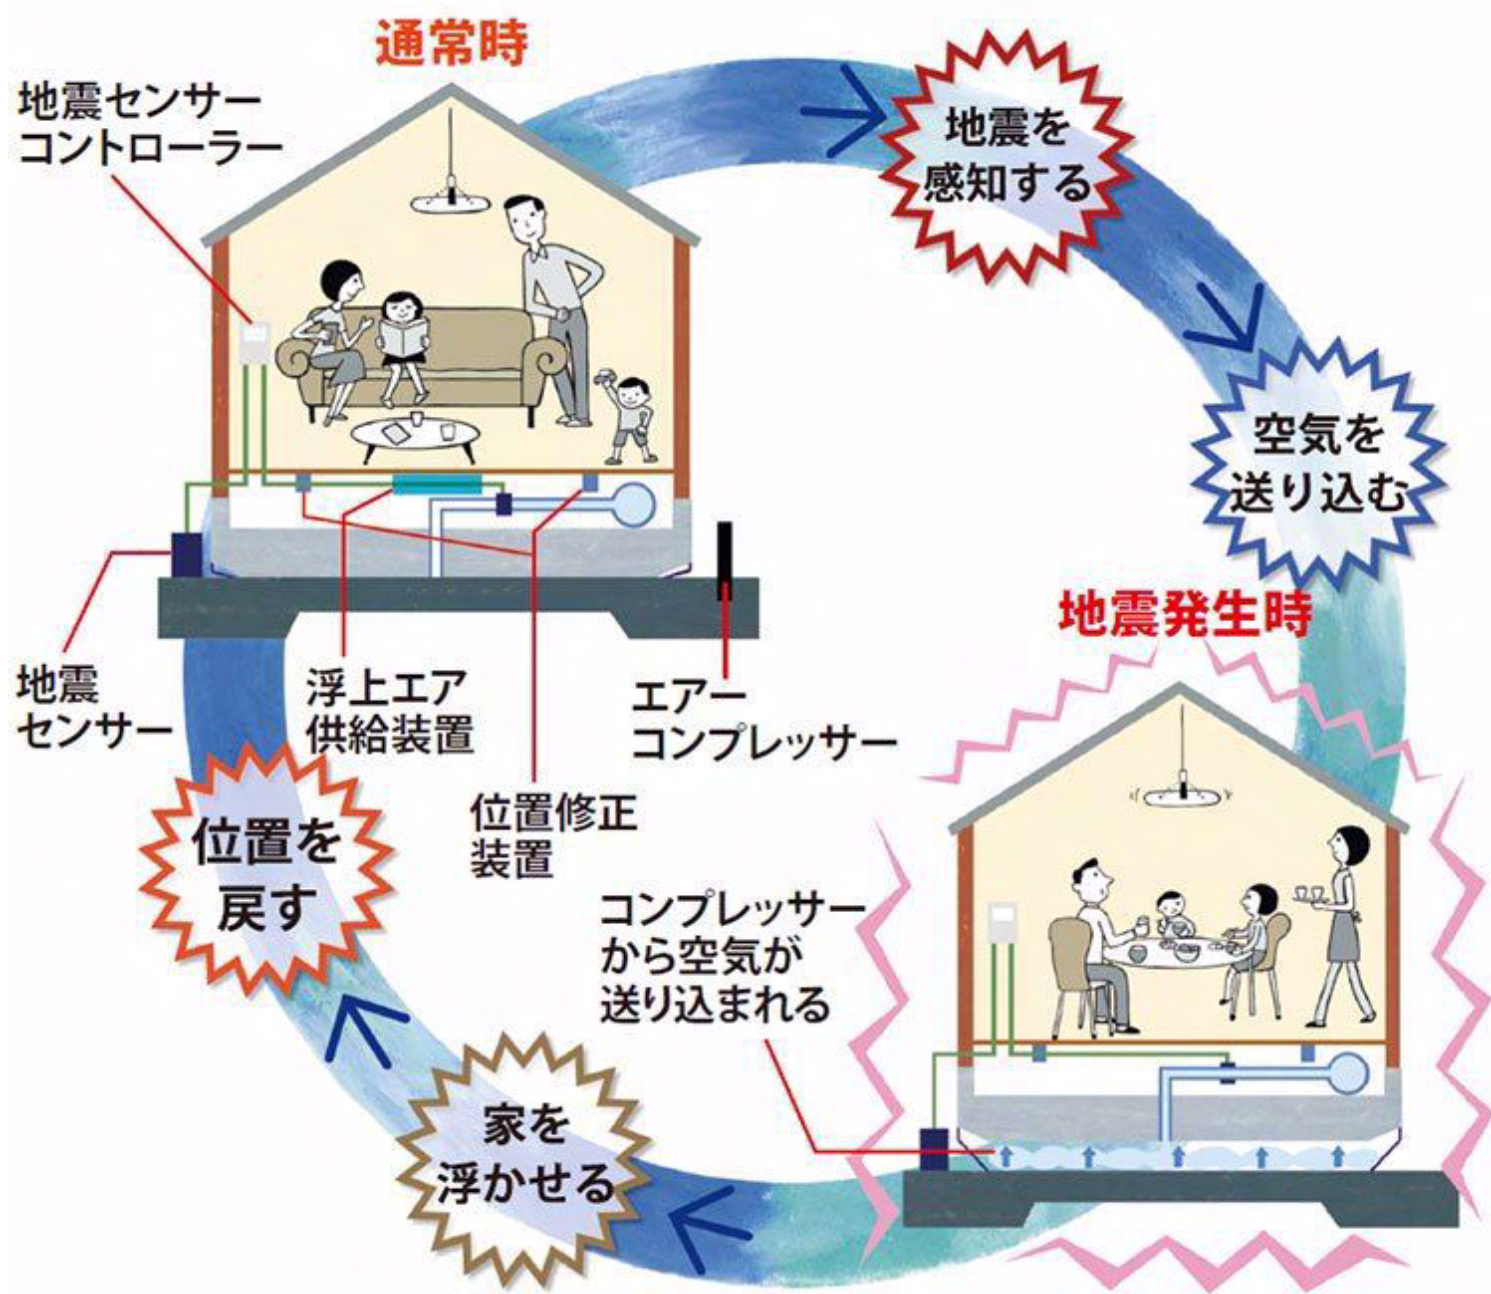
通常時

地震センサー
コントローラー

地震を
感知する

空気を
送り込む

地震発生時

地震
センサー

浮上エア
供給装置

エアー
コンプレッサー

位置修正
装置

位置を
戻す

コンプレッサー
から空気が
送り込まれる

家を
浮かせる